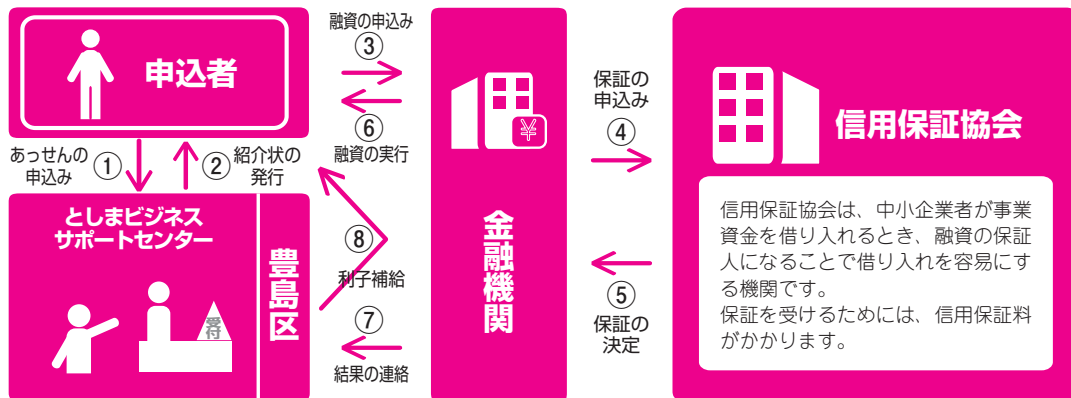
申込者

融資の申込み
③

⑥
融資の実行

あっせんの申込み ①

② 紹介状の発行

としまビジネスサポートセンター

豊島区

⑧
利子補給

⑦
結果の連絡

金融機関

保証の申込み
④

⑤
保証の決定

信用保証協会

信用保証協会は、中小企業者が事業資金を借り入れるとき、融資の保証人になることで借り入れを容易にする機関です。
保証を受けるためには、信用保証料がかかります。